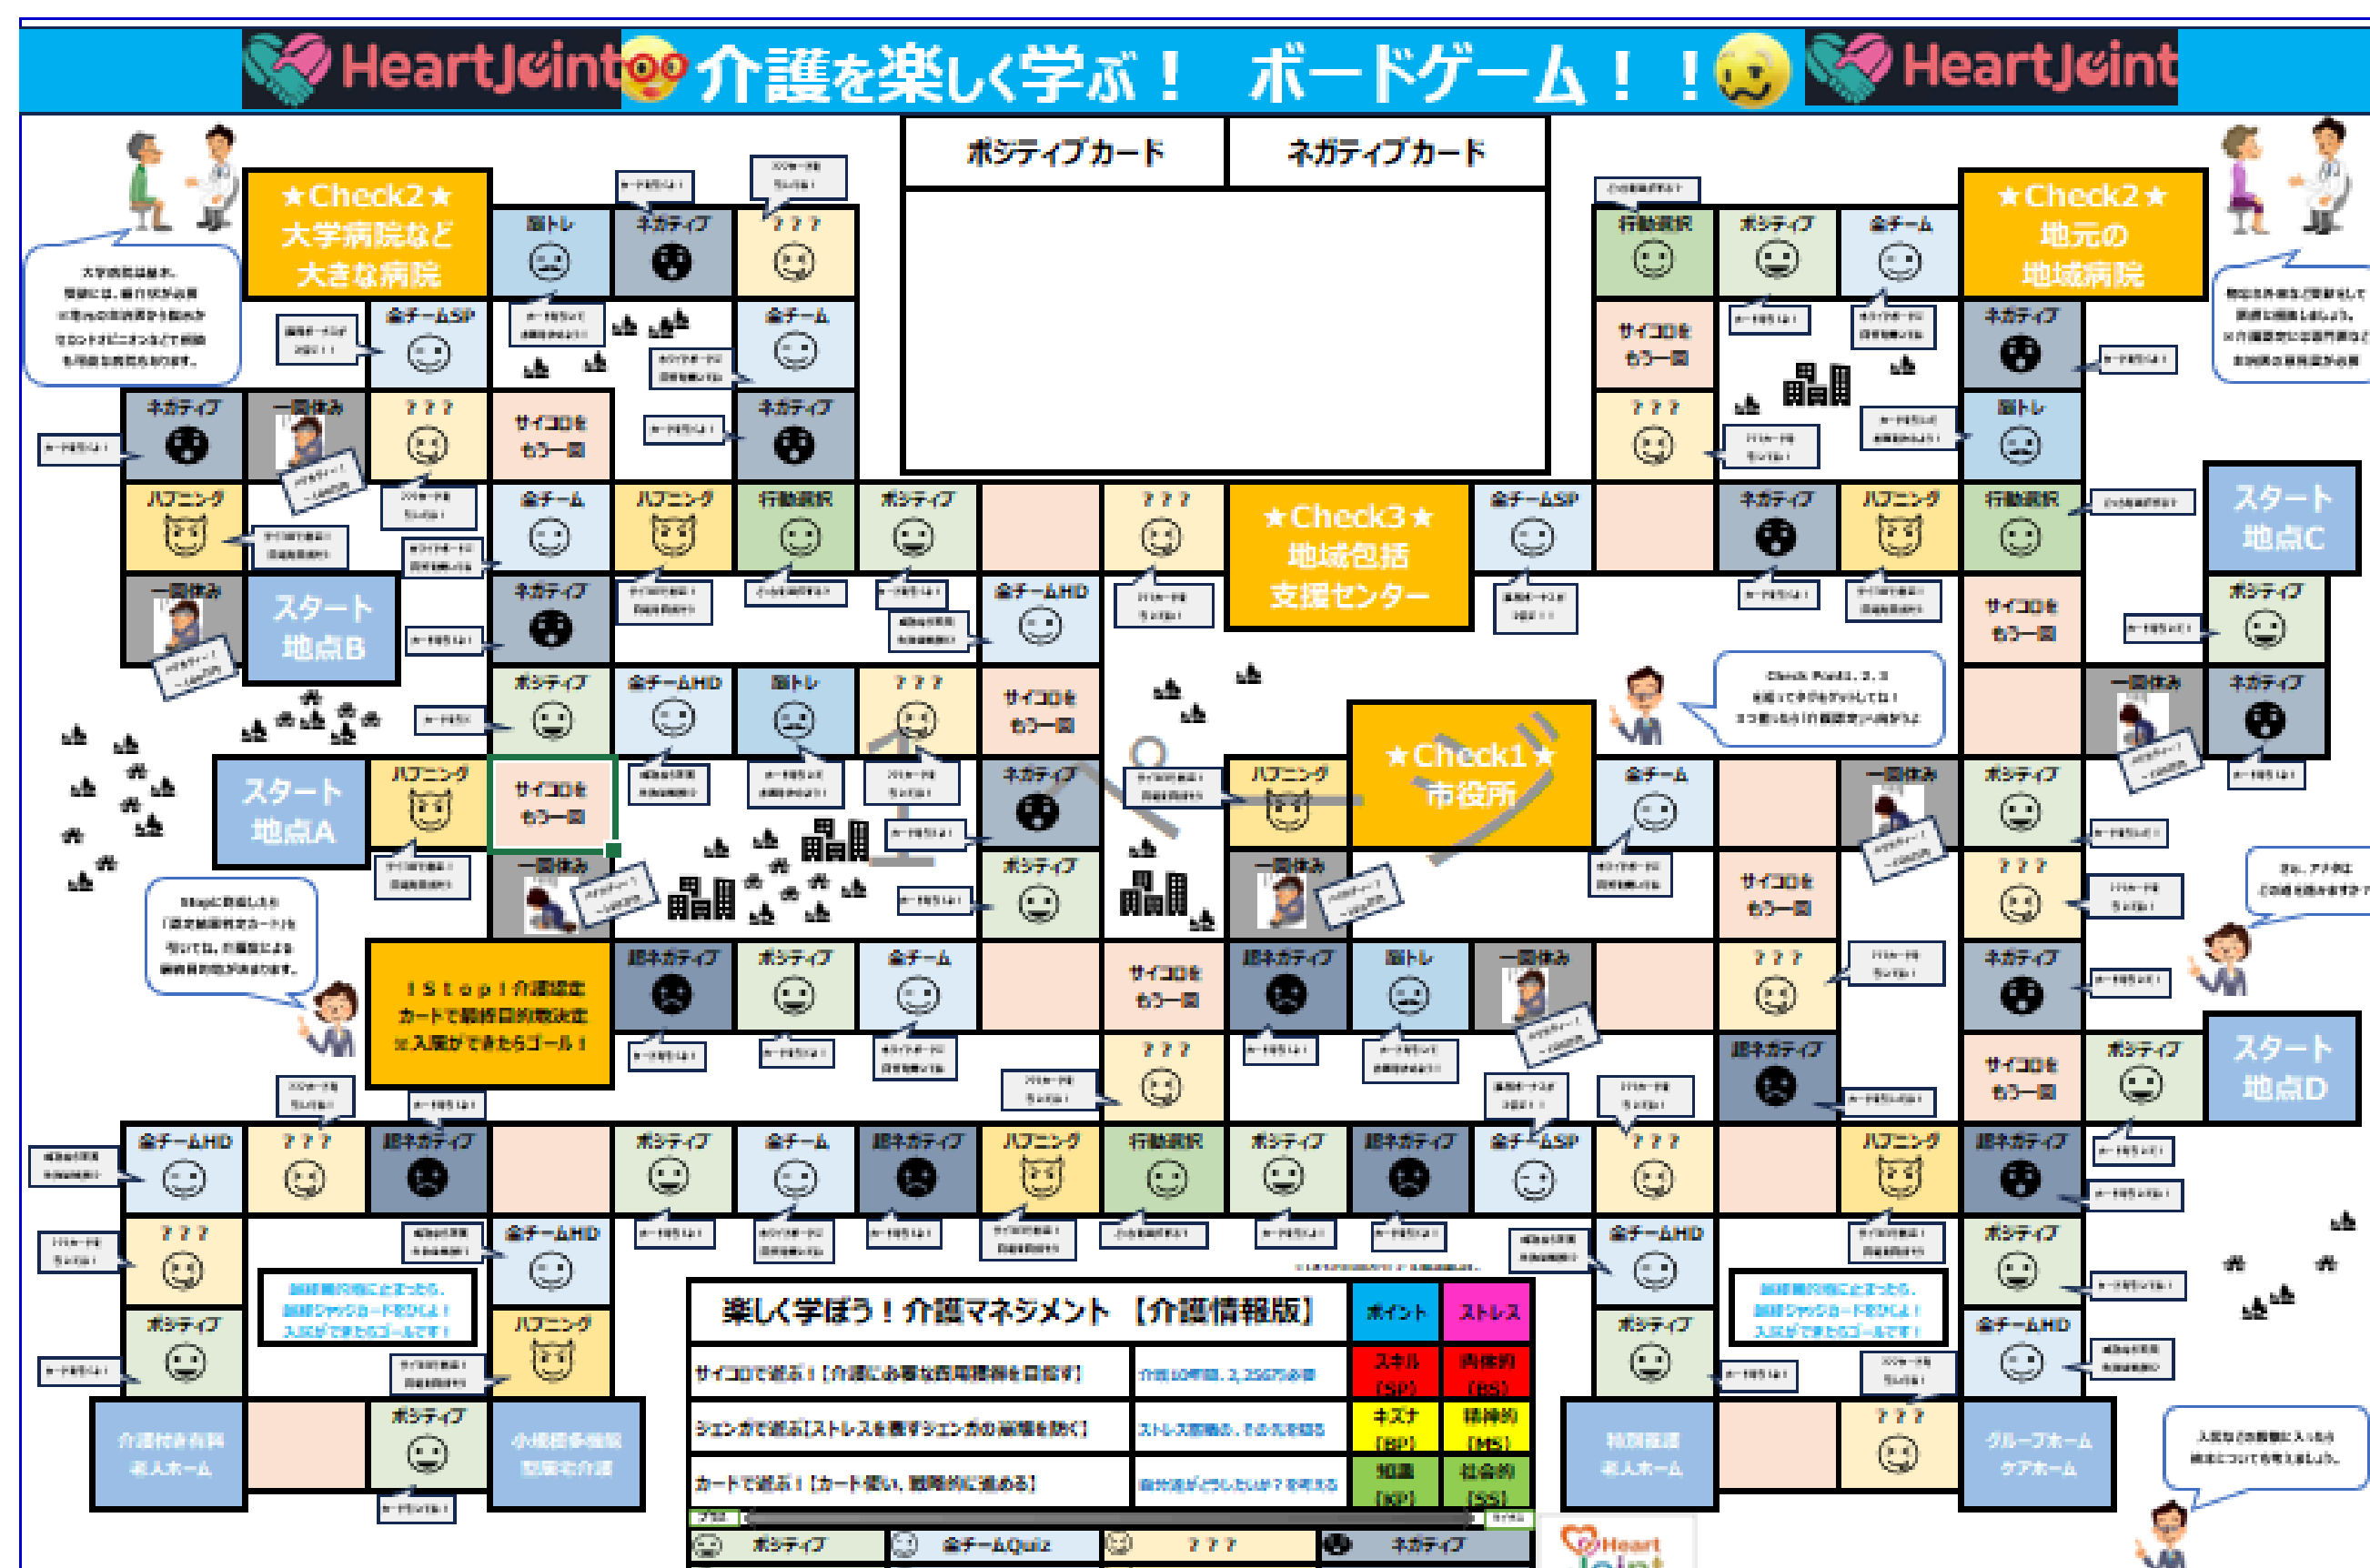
HeartJoint 介護を楽しく学ぶ！ ボードゲーム！！ HeartJoint

ポジティブカード | ネガティブカード

★Check2★
大学病院など
大きな病院

★Check2★
地元の
地域病院

★Check3★
地域包括
支援センター

★Check1★
市役所

スタート
地点A

スタート
地点B

スタート
地点C

スタート
地点D

！Stop！介護認定
カードで最終目的地決定
※入居ができたらゴール！

脳トレ
ネガティブ
？？？
全チームSP
全チーム
一回休み
サイコロを
もう一回
ハプニング
行動選択
ポジティブ
全チームHD
超ネガティブ

介護付き有料
老人ホーム

小規模多機能
型居宅介護

特別養護
老人ホーム

グループホーム
ケアホーム

楽しく学ぼう！介護マネジメント【介護情報版】

| ポイント | ストレス |
|---|---|
| スキル (SP) | 肉体的 (BS) |
| キズナ (BP) | 精神的 (MS) |
| 知識 (KP) | 社会的 (SS) |

サイコロで遊ぶ！[介護にお得な費用積算を目指す]
ジェンガで遊ぶ[ストレスを表すジェンガの崩壊を防ぐ]
カードで遊ぶ！[カード使い、戦略的に進める]

ポジティブ 全チームQuiz ？？？ ネガティブ

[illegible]